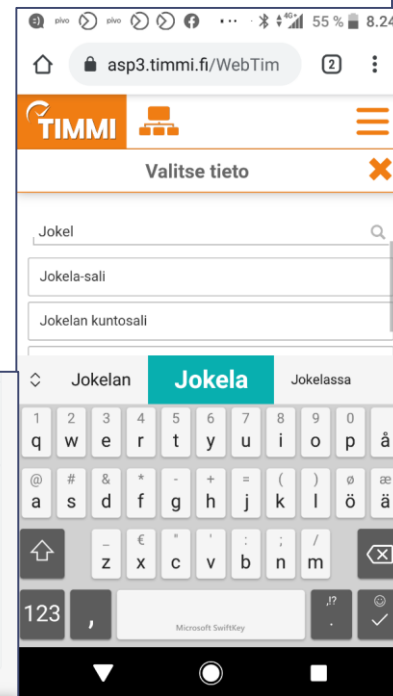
pivo pivo ... 4G 55 % 8.24

asp3.timmi.fi/WebTim

2

TIMMI

Valitse tieto

Jokel

Jokela-sali

Jokelan kuntosali

Jokelan Jokela Jokelassa

1 2 3 4 5 6 7 8 9 0
q w e r t y u i o p å

@ # & * - + = ( ) ø æ
a s d f g h j k l ö ä

_ € " ' : ; /
z x c v b n m

123 , Microsoft SwiftKey .!? .